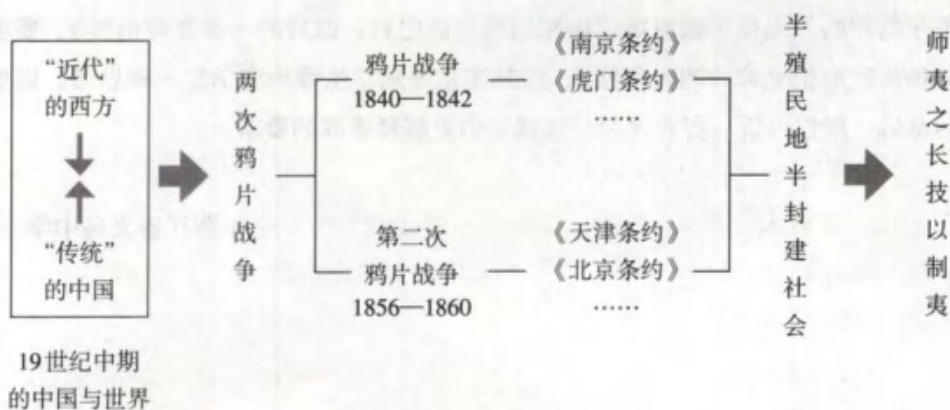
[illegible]

"近代"
的西方

"传统"
的中国

19世纪中期
的中国与世界

两
次
鸦
片
战
争

鸦片战争
1840—1842

《南京条约》
《虎门条约》
……

第二次
鸦片战争
1856—1860

《天津条约》
《北京条约》
……

半
殖
民
地
半
封
建
社
会

师
夷
之
长
技
以
制
夷